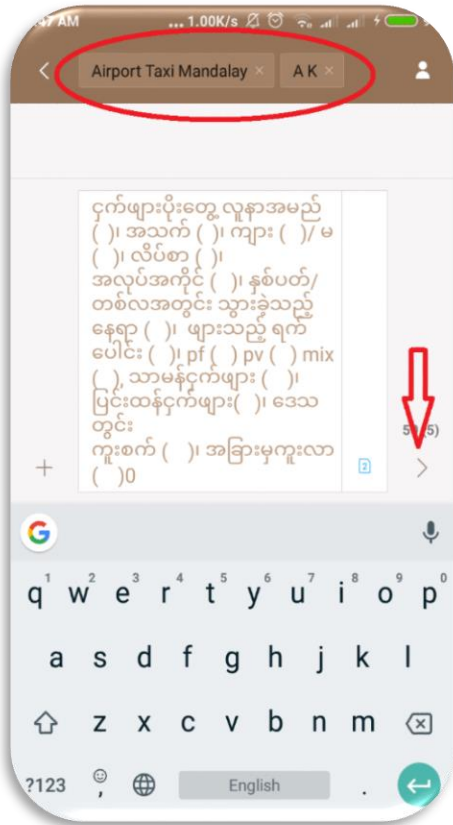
:47 AM ...1.00K/s

Airport Taxi Mandalay ×
A K ×

ငှက်ဖျားပိုးတွေ့ လူနာအမည် ( )၊ အသက် ( )၊ ကျား ( )/ မ ( )၊ လိပ်စာ ( )၊
အလုပ်အကိုင် ( )၊ နှစ်ပတ်/ တစ်လအတွင်း သွားခဲ့သည့် နေရာ ( )၊ ဖျားသည့် ရက် ပေါင်း ( )၊ pf ( ) pv ( ) mix ( ), သာမန်ငှက်ဖျား ( )၊ ပြင်းထန်ငှက်ဖျား( )၊ ဒေသ တွင်း
ကူးစက် ( )၊ အခြားမှကူးလာ ( )0

2

5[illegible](5)

q w e r t y u i o p
1 2 3 4 5 6 7 8 9 0
a s d f g h j k l
z x c v b n m
?123
English